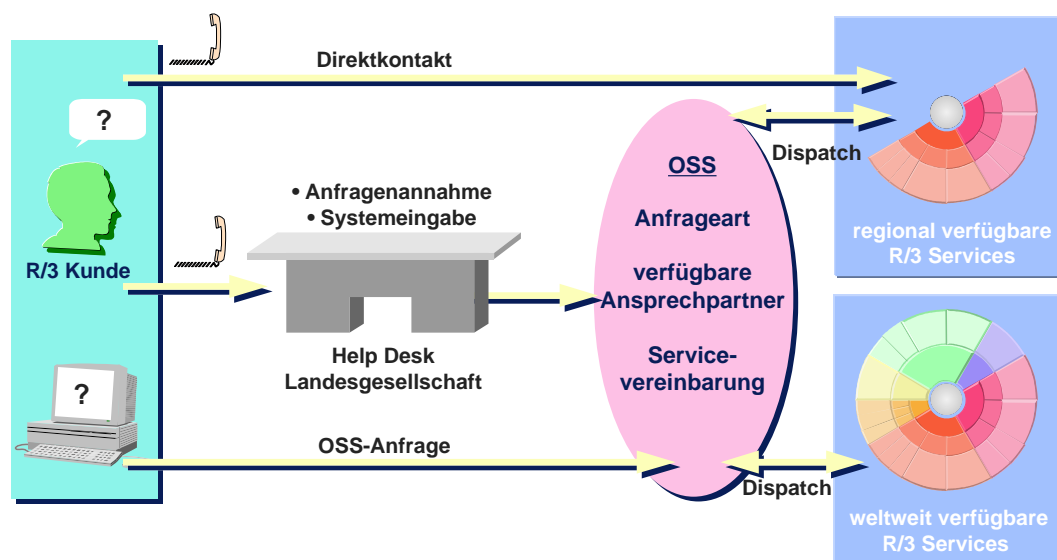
Direktkontakt

?

R/3 Kunde

?

• Anfragenannahme
• Systemeingabe

Help Desk
Landesgesellschaft

OSS-Anfrage

OSS

Anfrageart

verfügbare
Ansprechpartner

Service-
vereinbarung

Dispatch

Dispatch

regional verfügbare
R/3 Services

weltweit verfügbare
R/3 Services